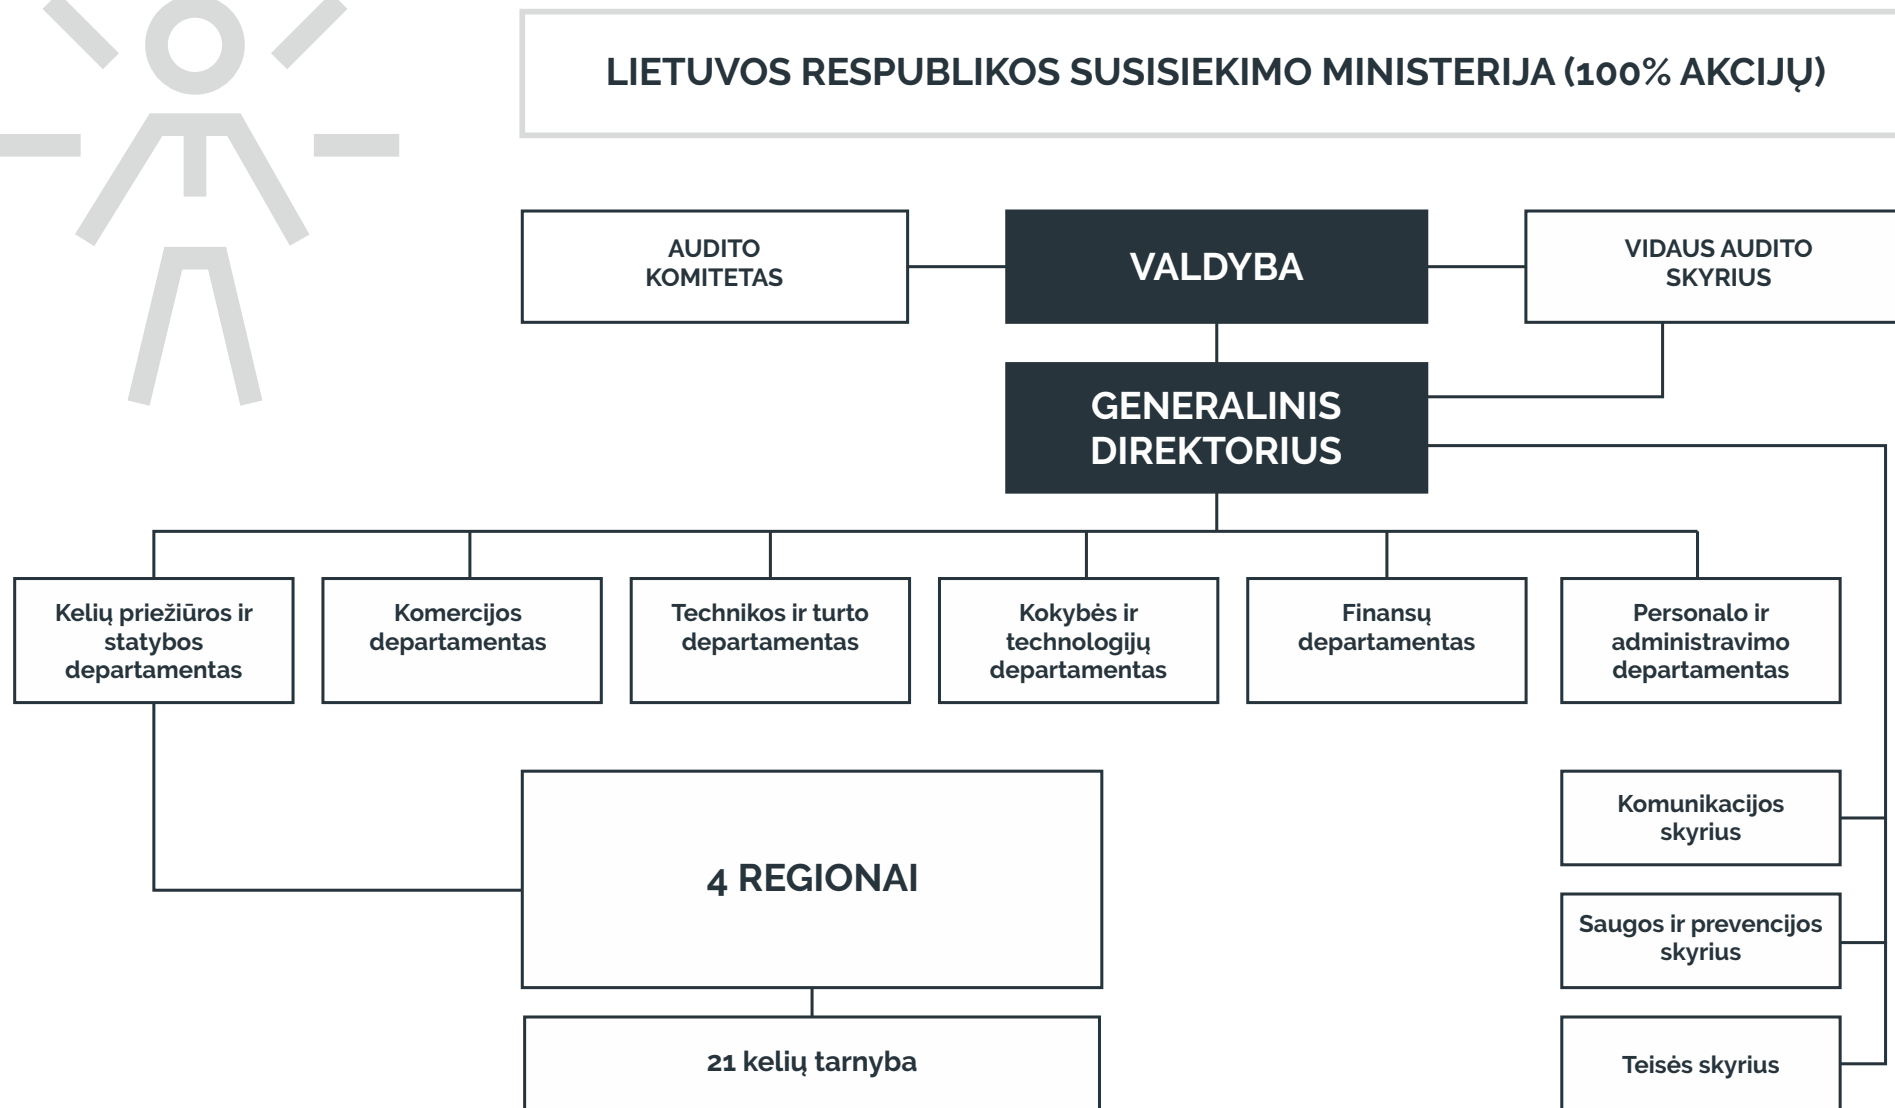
LIETUVOS RESPUBLIKOS SUSISIEKIMO MINISTERIJA (100% AKCIJŲ)

AUDITO KOMITETAS

VALDYBA

VIDAUS AUDITO SKYRIUS

GENERALINIS DIREKTORIUS

Kelių priežiūros ir statybos departamentas

Komercijos departamentas

Technikos ir turto departamentas

Kokybės ir technologijų departamentas

Finansų departamentas

Personalo ir administravimo departamentas

4 REGIONAI

21 kelių tarnyba

Komunikacijos skyrius

Saugos ir prevencijos skyrius

Teisės skyrius